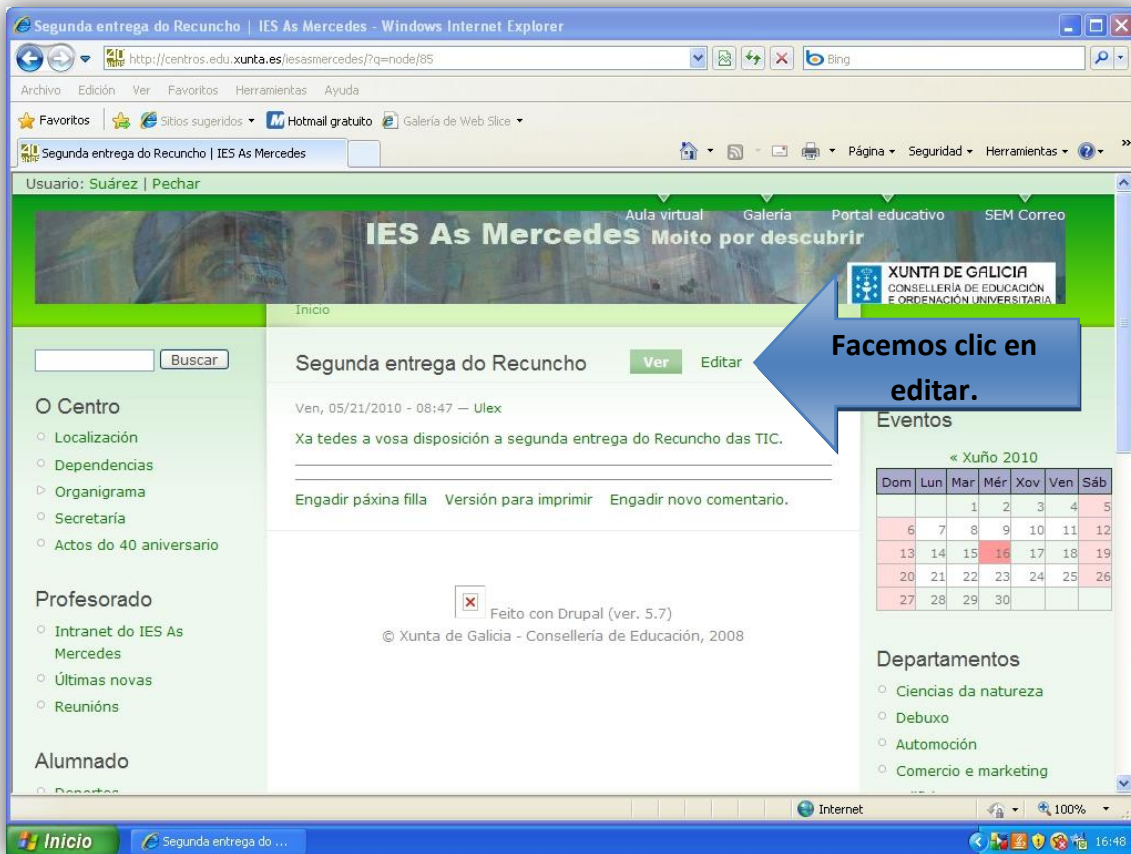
Segunda entrega do Recuncho | IES As Mercedes - Windows Internet Explorer

http://centros.edu.xunta.es/iesasmercedes/?q=node/85

Bing

Archivo Edición Ver Favoritos Herramientas Ayuda

Favoritos Sitios sugeridos Hotmail gratuito Galería de Web Slice

Segunda entrega do Recuncho | IES As Mercedes

Página Seguridad Herramientas

Usuario: Suárez | Pechar

Aula virtual Galería Portal educativo SEM Correo

IES As Mercedes Moito por descubrir

XUNTA DE GALICIA
CONSELLERÍA DE EDUCACIÓN E ORDENACIÓN UNIVERSITARIA

Inicio

Buscar

O Centro
Localización
Dependencias
Organigrama
Secretaría
Actos do 40 aniversario

Profesorado
Intranet do IES As Mercedes
Últimas novas
Reunións

Alumnado
Deportes

Segunda entrega do Recuncho Ver Editar

Facemos clic en editar.

Ven, 05/21/2010 - 08:47 — Ulex

Xa tedes a vosa disposición a segunda entrega do Recuncho das TIC.

Engadir páxina filla Versión para imprimir Engadir novo comentario.

Feito con Drupal (ver. 5.7)
© Xunta de Galicia - Consellería de Educación, 2008

Eventos

« Xuño 2010

| Dom | Lun | Mar | Mér | Xov | Ven | Sáb |
|---|---|---|---|---|---|---|
| | | 1 | 2 | 3 | 4 | 5 |
| 6 | 7 | 8 | 9 | 10 | 11 | 12 |
| 13 | 14 | 15 | 16 | 17 | 18 | 19 |
| 20 | 21 | 22 | 23 | 24 | 25 | 26 |
| 27 | 28 | 29 | 30 | | | |

Departamentos
Ciencias da natureza
Debuxo
Automoción
Comercio e marketing

Internet 100%

Inicio Segunda entrega do ... 16:48